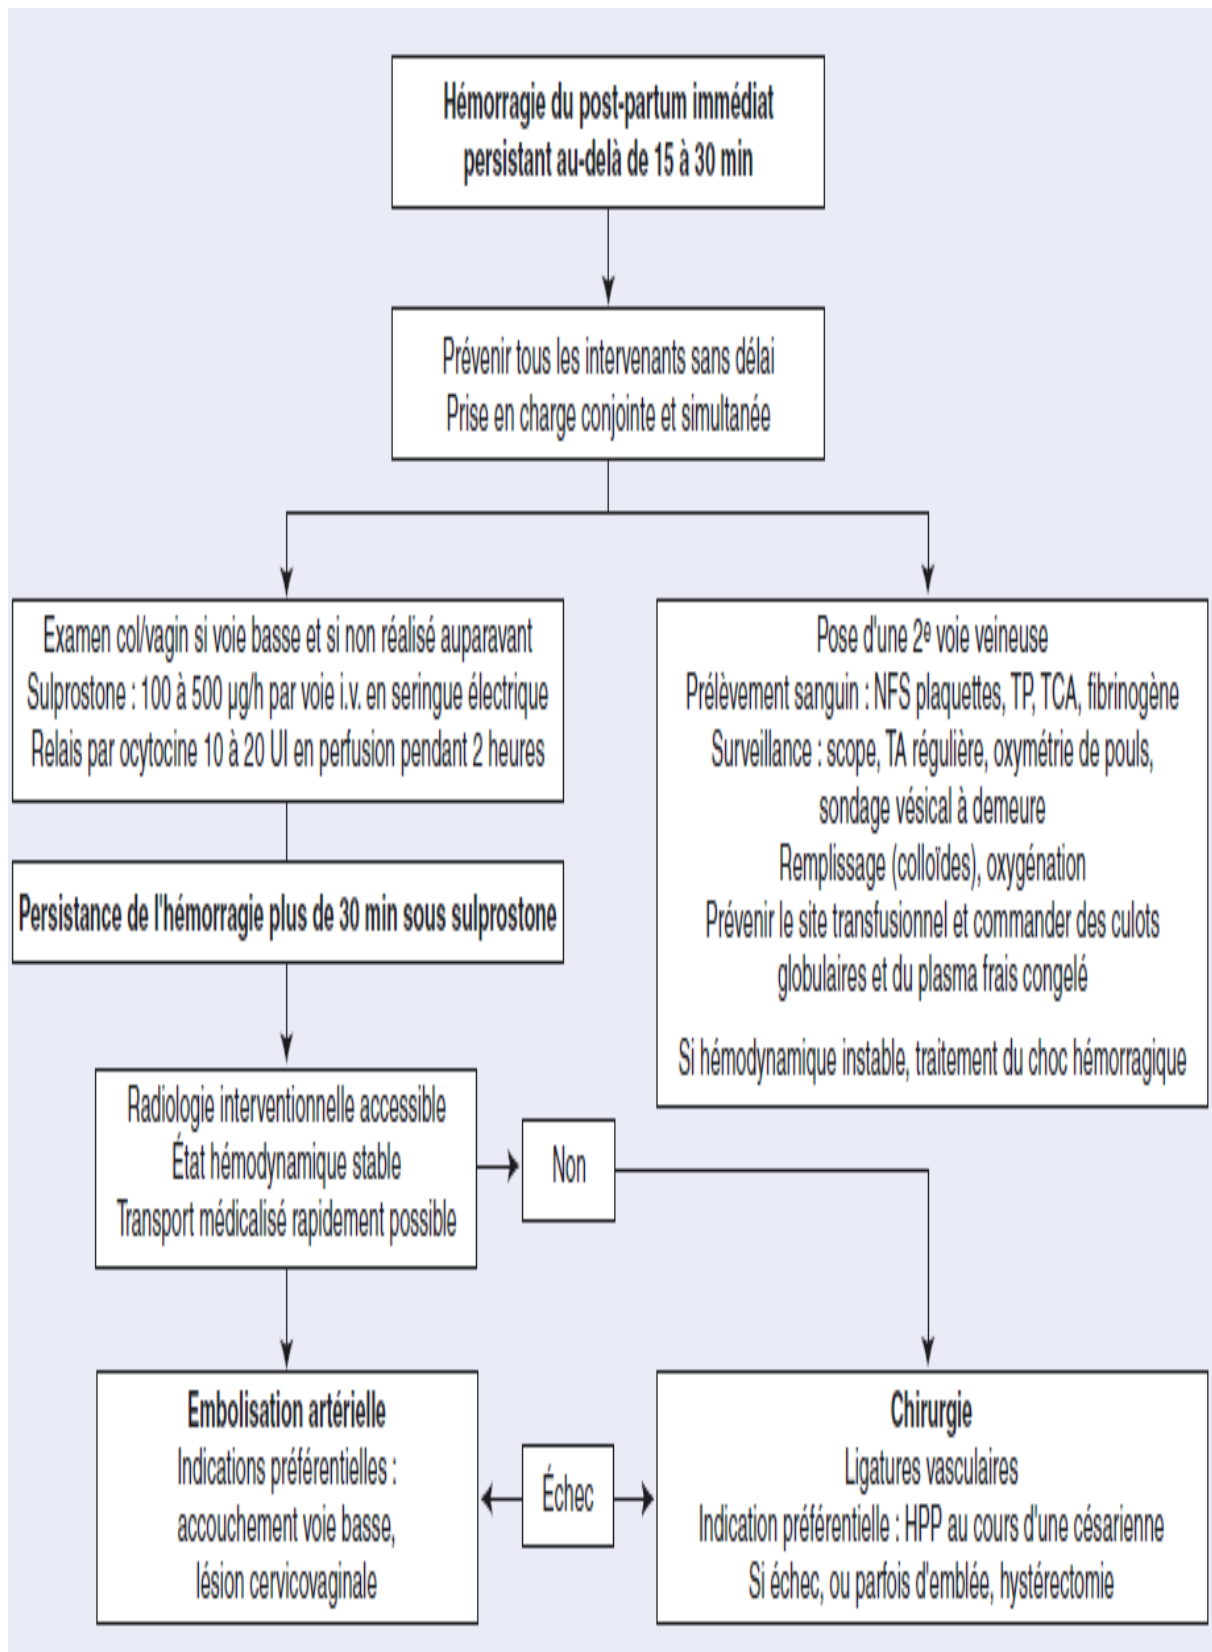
Hémorragie du post-partum immédiat persistant au-delà de 15 à 30 min

Prévenir tous les intervenants sans délai
Prise en charge conjointe et simultanée

Examen col/vagin si voie basse et si non réalisé auparavant
Sulprostone : 100 à 500 µg/h par voie i.v. en seringue électrique
Relais par ocytocine 10 à 20 UI en perfusion pendant 2 heures

Persistance de l'hémorragie plus de 30 min sous sulprostone

Radiologie interventionnelle accessible
État hémodynamique stable
Transport médicalisé rapidement possible

Non

Pose d'une 2$^e$ voie veineuse
Prélèvement sanguin : NFS plaquettes, TP, TCA, fibrinogène
Surveillance : scope, TA régulière, oxymétrie de pouls, sondage vésical à demeure
Remplissage (colloïdes), oxygénation
Prévenir le site transfusionnel et commander des culots globulaires et du plasma frais congelé

Si hémodynamique instable, traitement du choc hémorragique

Embolisation artérielle
Indications préférentielles : accouchement voie basse, lésion cervicovaginale

Échec

Chirurgie
Ligatures vasculaires
Indication préférentielle : HPP au cours d'une césarienne
Si échec, ou parfois d'emblée, hystérectomie